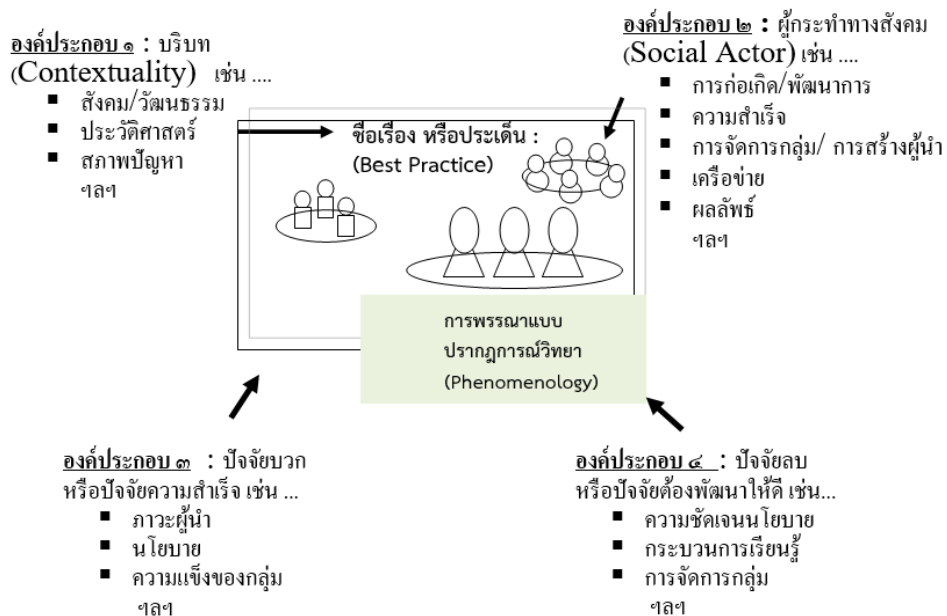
องค์ประกอบ ๑ : บริบท (Contextuality) เช่น ....
- สังคม/วัฒนธรรม
- ประวัติศาสตร์
- สภาพปัญหา
ฯลฯ

องค์ประกอบ ๒ : ผู้กระทำทางสังคม (Social Actor) เช่น ....
- การก่อเกิด/พัฒนาการ
- ความสำเร็จ
- การจัดการกลุ่ม/ การสร้างผู้นำ
- เครือข่าย
- ผลลัพธ์
ฯลฯ

ชื่อเรื่อง หรือประเด็น : (Best Practice)

การพรรณาแบบ ปรากฏการณ์วิทยา (Phenomenology)

องค์ประกอบ ๓ : ปัจจัยบวก หรือปัจจัยความสำเร็จ เช่น ...
- ภาวะผู้นำ
- นโยบาย
- ความแข็งของกลุ่ม
ฯลฯ

องค์ประกอบ ๔ : ปัจจัยลบ หรือปัจจัยต้องพัฒนาให้ดี เช่น...
- ความชัดเจนนโยบาย
- กระบวนการเรียนรู้
- การจัดการกลุ่ม
ฯลฯ